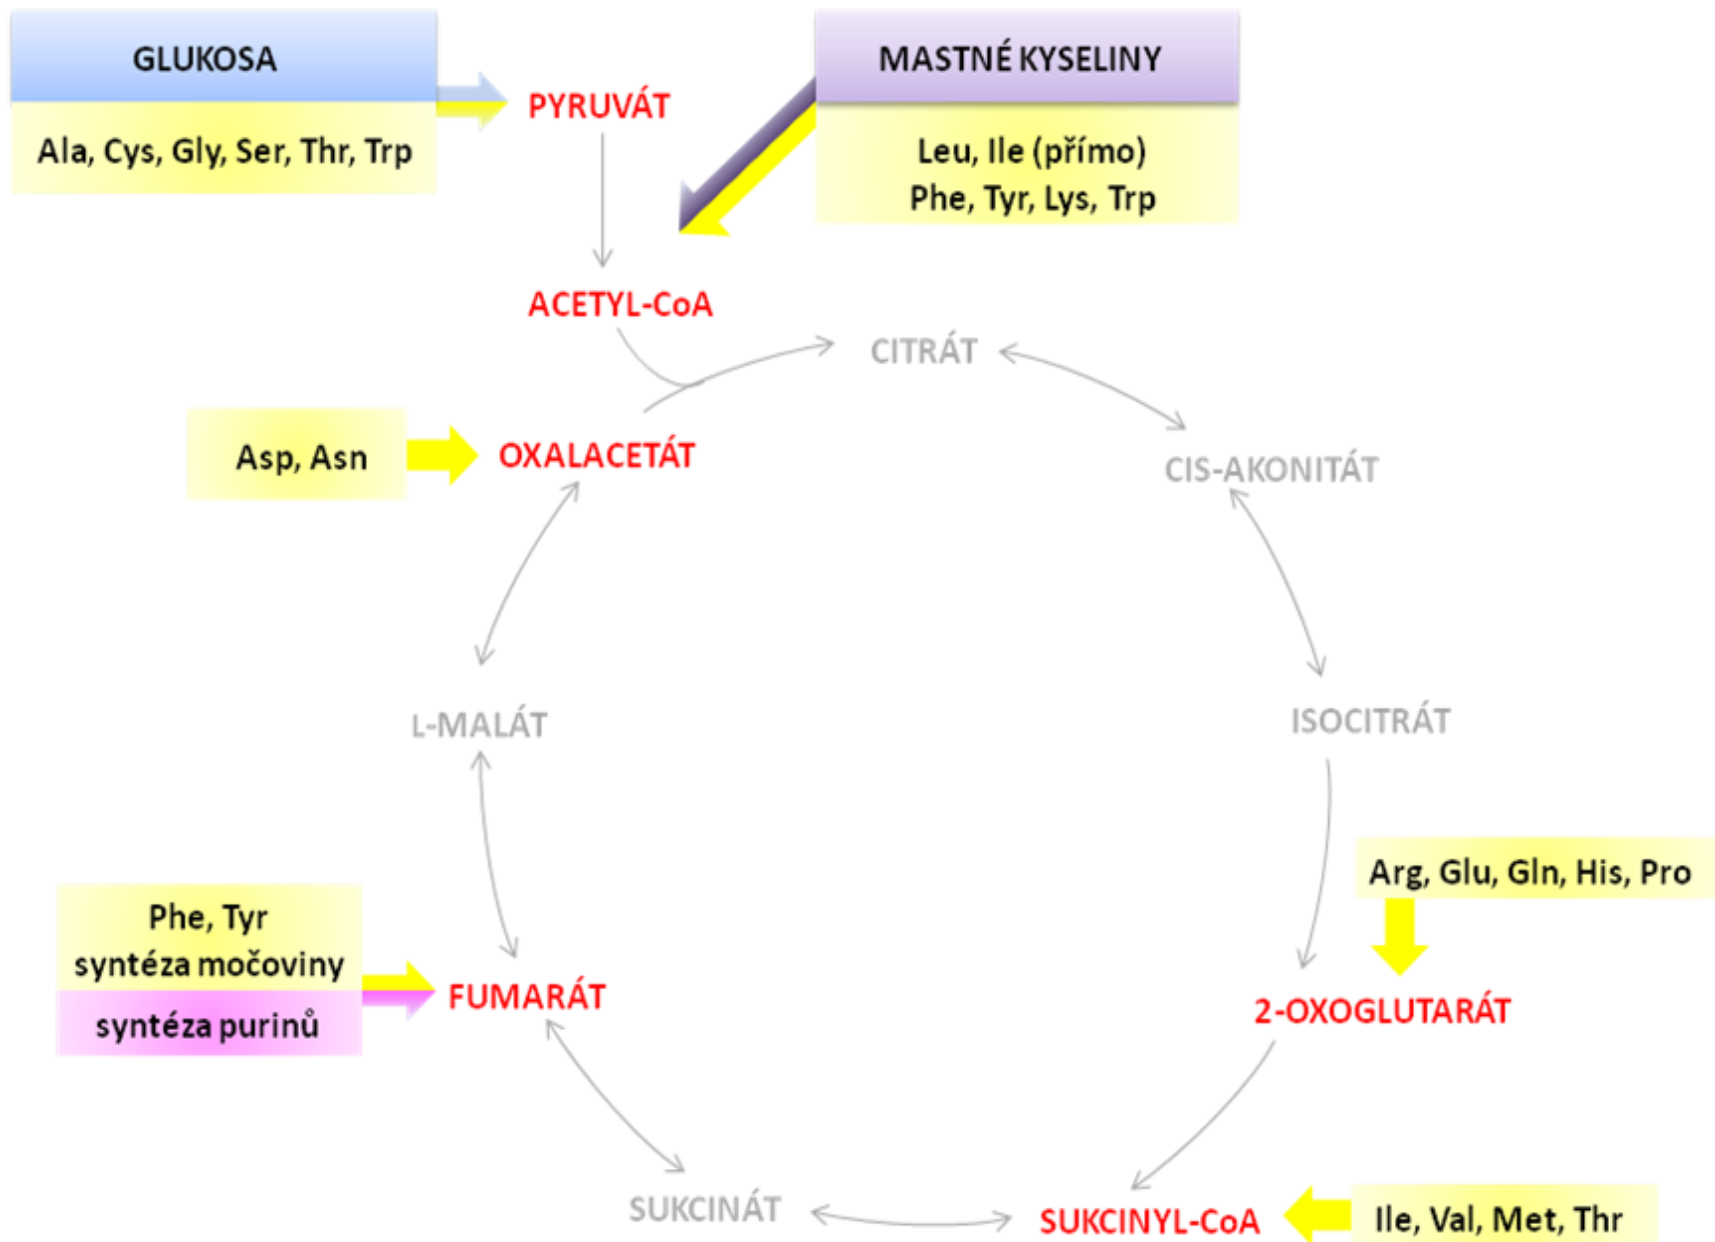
GLUKOSA

Ala, Cys, Gly, Ser, Thr, Trp

PYRUVÁT

MASTNÉ KYSELINY

Leu, Ile (přímo)
Phe, Tyr, Lys, Trp

ACETYL-CoA

CITRÁT

Asp, Asn

OXALACETÁT

CIS-AKONITÁT

L-MALÁT

ISOCITRÁT

Arg, Glu, Gln, His, Pro

Phe, Tyr
syntéza močoviny
syntéza purinů

FUMARÁT

2-OXOGLUTARÁT

SUKCINÁT

SUKCINYL-CoA

Ile, Val, Met, Thr